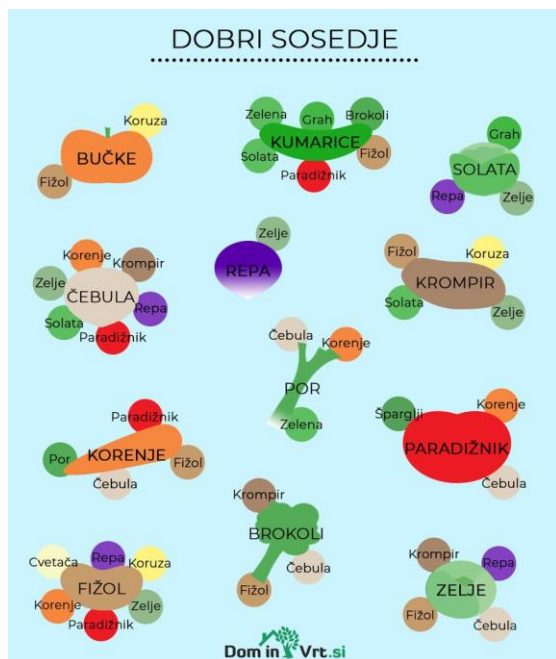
DOBRI SOSEDJE

Koruza
BUČKE
Fižol

Zelena
Grah
Brokoli
KUMARICE
Solata
Fižol
Paradižnik

Grah
SOLATA
Repa
Zelje

Korenje
Krompir
Zelje
ČEBULA
Repa
Solata
Paradižnik

Zelje
REPA

Fižol
Koruza
KROMPIR
Solata
Zelje

Čebula
Korenje
POR
Zelena

Paradižnik
Por
KORENJE
Fižol
Čebula

Šparglji
Korenje
PARADIŽNIK
Čebula

Krompir
BROKOLI
Čebula
Fižol

Cvetača
Repa
Koruza
FIŽOL
Korenje
Zelje
Paradižnik

Krompir
Repa
ZELJE
Fižol
Čebula

Dom in Vrt.si